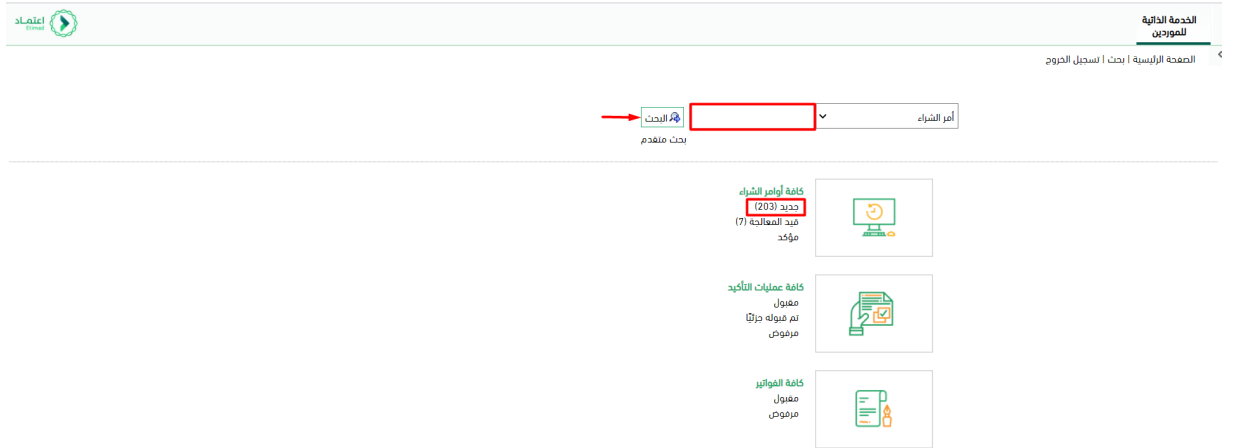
الخدمة الذاتية للموردين

اعتماد
Etimad

الصفحة الرئيسية | بحث | تسجيل الخروج

أمر الشراء

البحث

بحث متقدم

كافة أوامر الشراء
جديد (203)
قيد المعالجة (7)
مؤكد

كافة عمليات التأكيد
مقبول
تم قبوله جزئيًا
مرفوض

كافة الفواتير
مقبول
مرفوض